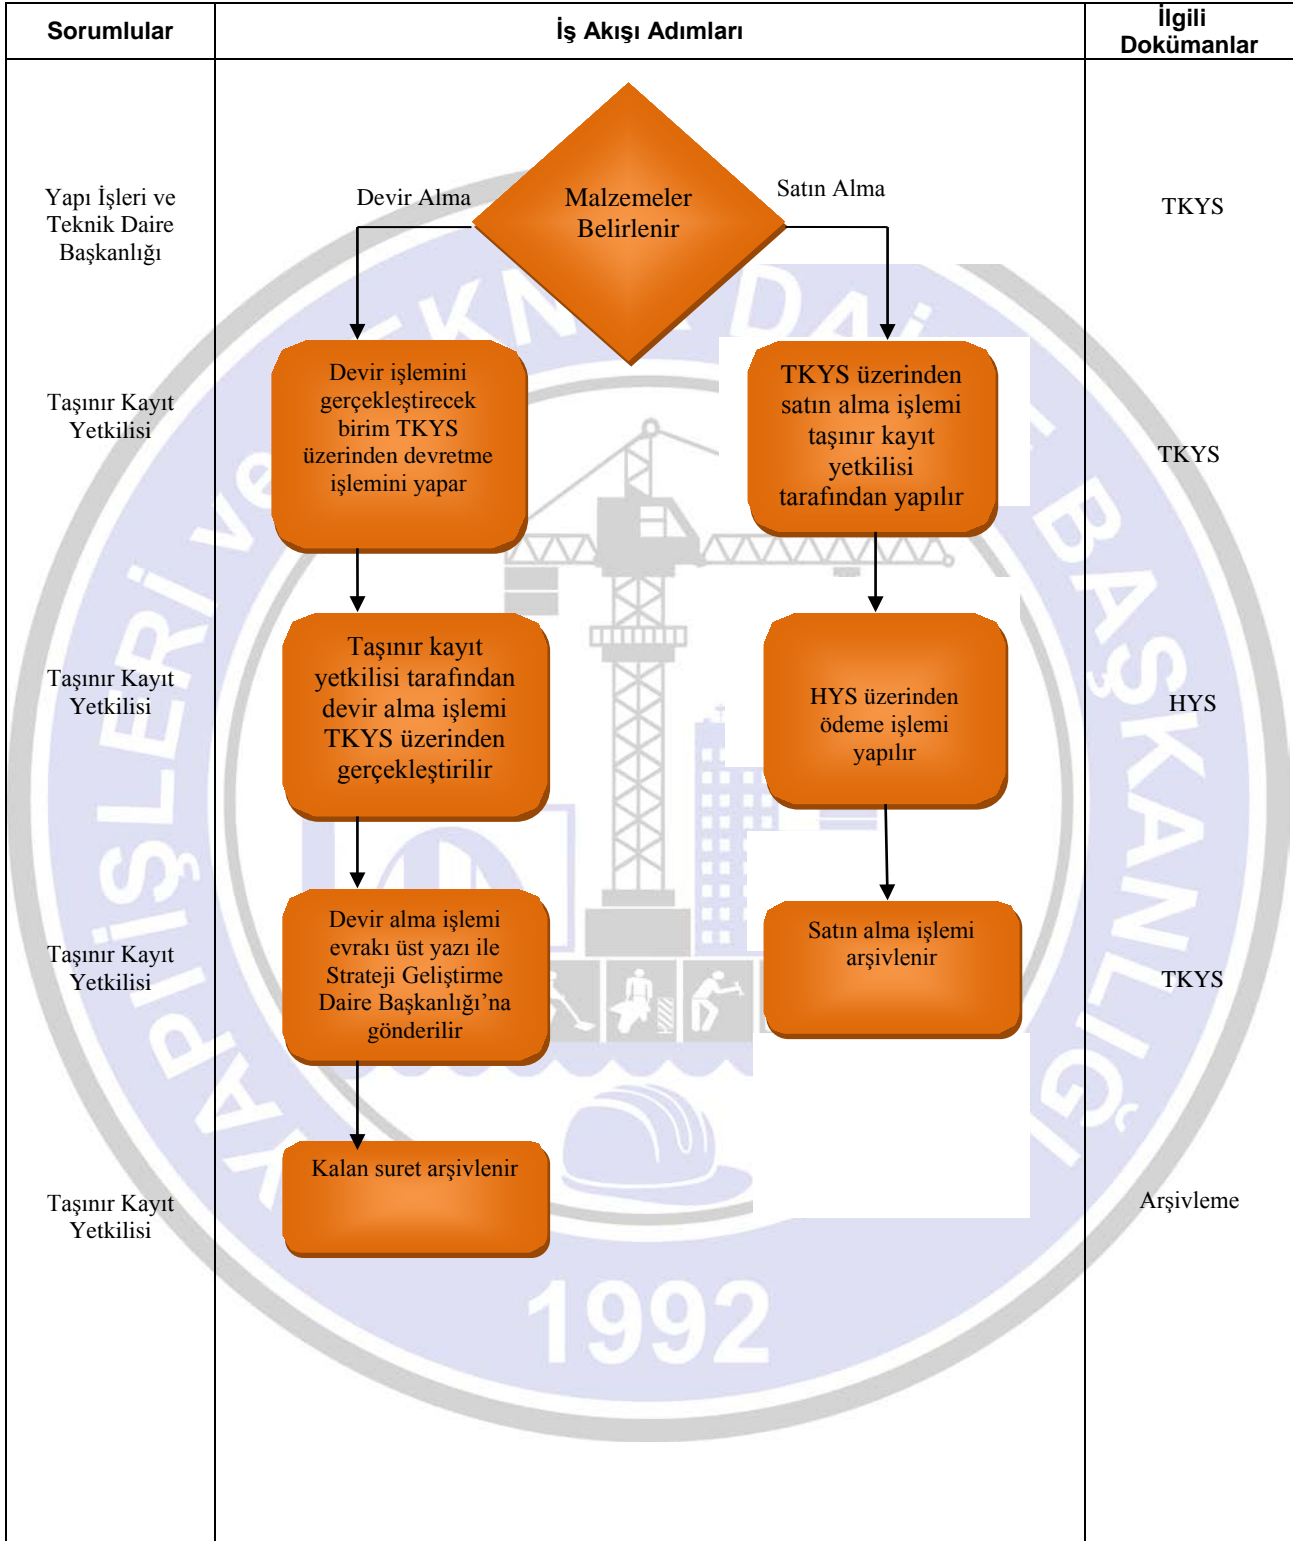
| Sorumlular | İş Akışı Adımları | İlgili Dokümanlar |
|---|---|---|
| Yapı İşleri ve Teknik Daire Başkanlığı | Malzemeler Belirlenir (Devir Alma / Satın Alma) | TKYS |
| Taşınır Kayıt Yetkilisi | Devir işlemini gerçekleştirecek birim TKYS üzerinden devretme işlemini yapar / TKYS üzerinden satın alma işlemi taşınır kayıt yetkilisi tarafından yapılır | TKYS |
| Taşınır Kayıt Yetkilisi | Taşınır kayıt yetkilisi tarafından devir alma işlemi TKYS üzerinden gerçekleştirilir / HYS üzerinden ödeme işlemi yapılır | HYS |
| Taşınır Kayıt Yetkilisi | Devir alma işlemi evrakı üst yazı ile Strateji Geliştirme Daire Başkanlığı'na gönderilir / Satın alma işlemi arşivlenir | TKYS |
| Taşınır Kayıt Yetkilisi | Kalan suret arşivlenir | Arşivleme |

YAPI İŞLERİ ve TEKNİK DAİRE BAŞKANLIĞI
1992